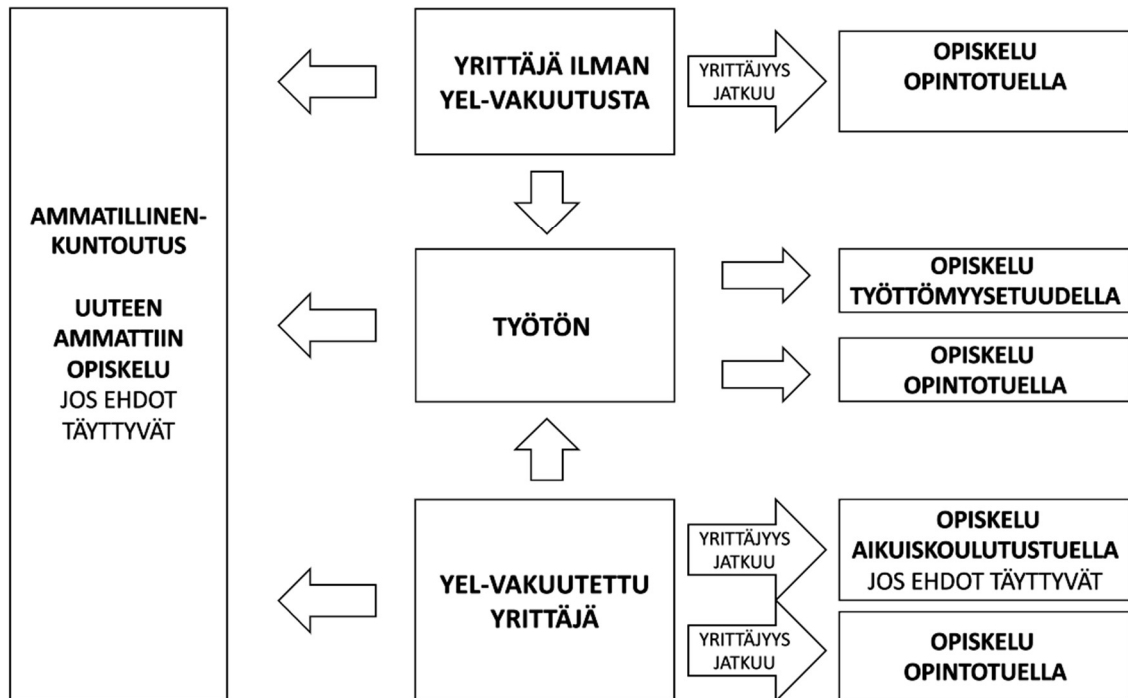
AMMATILLINEN-KUNTOUTUS

UUTEEN AMMATTIIN OPISKELU JOS EHDOT TÄYTTYVÄT

YRITTÄJÄ ILMAN YEL-VAKUUTUSTA

YRITTÄJYYS JATKUU

OPISKELU OPINTOTUELLA

TYÖTÖN

OPISKELU TYÖTTÖMYYSETUUDELLA

OPISKELU OPINTOTUELLA

YEL-VAKUUTETTU YRITTÄJÄ

YRITTÄJYYS JATKUU

OPISKELU AIKUISKOULUTUSTUELLA JOS EHDOT TÄYTTYVÄT

YRITTÄJYYS JATKUU

OPISKELU OPINTOTUELLA